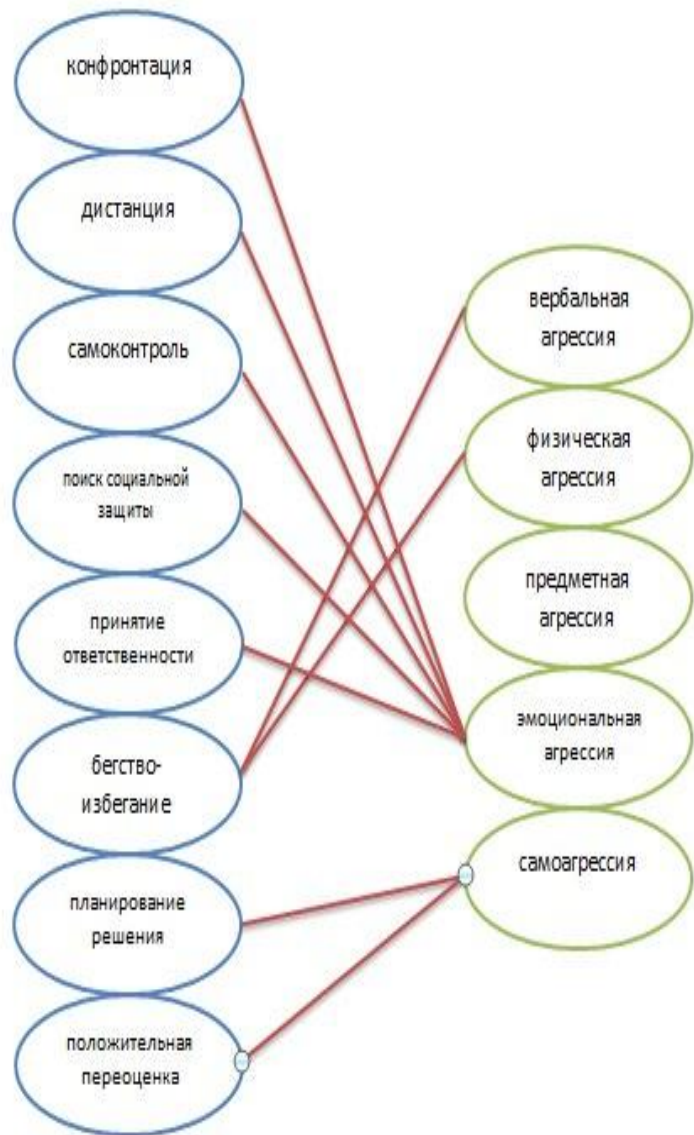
конфронтация

дистанция

самоконтроль

поиск социальной защиты

принятие ответственности

бегство-избегание

планирование решения

положительная переоценка

вербальная агрессия

физическая агрессия

предметная агрессия

эмоциональная агрессия

самоагрессия